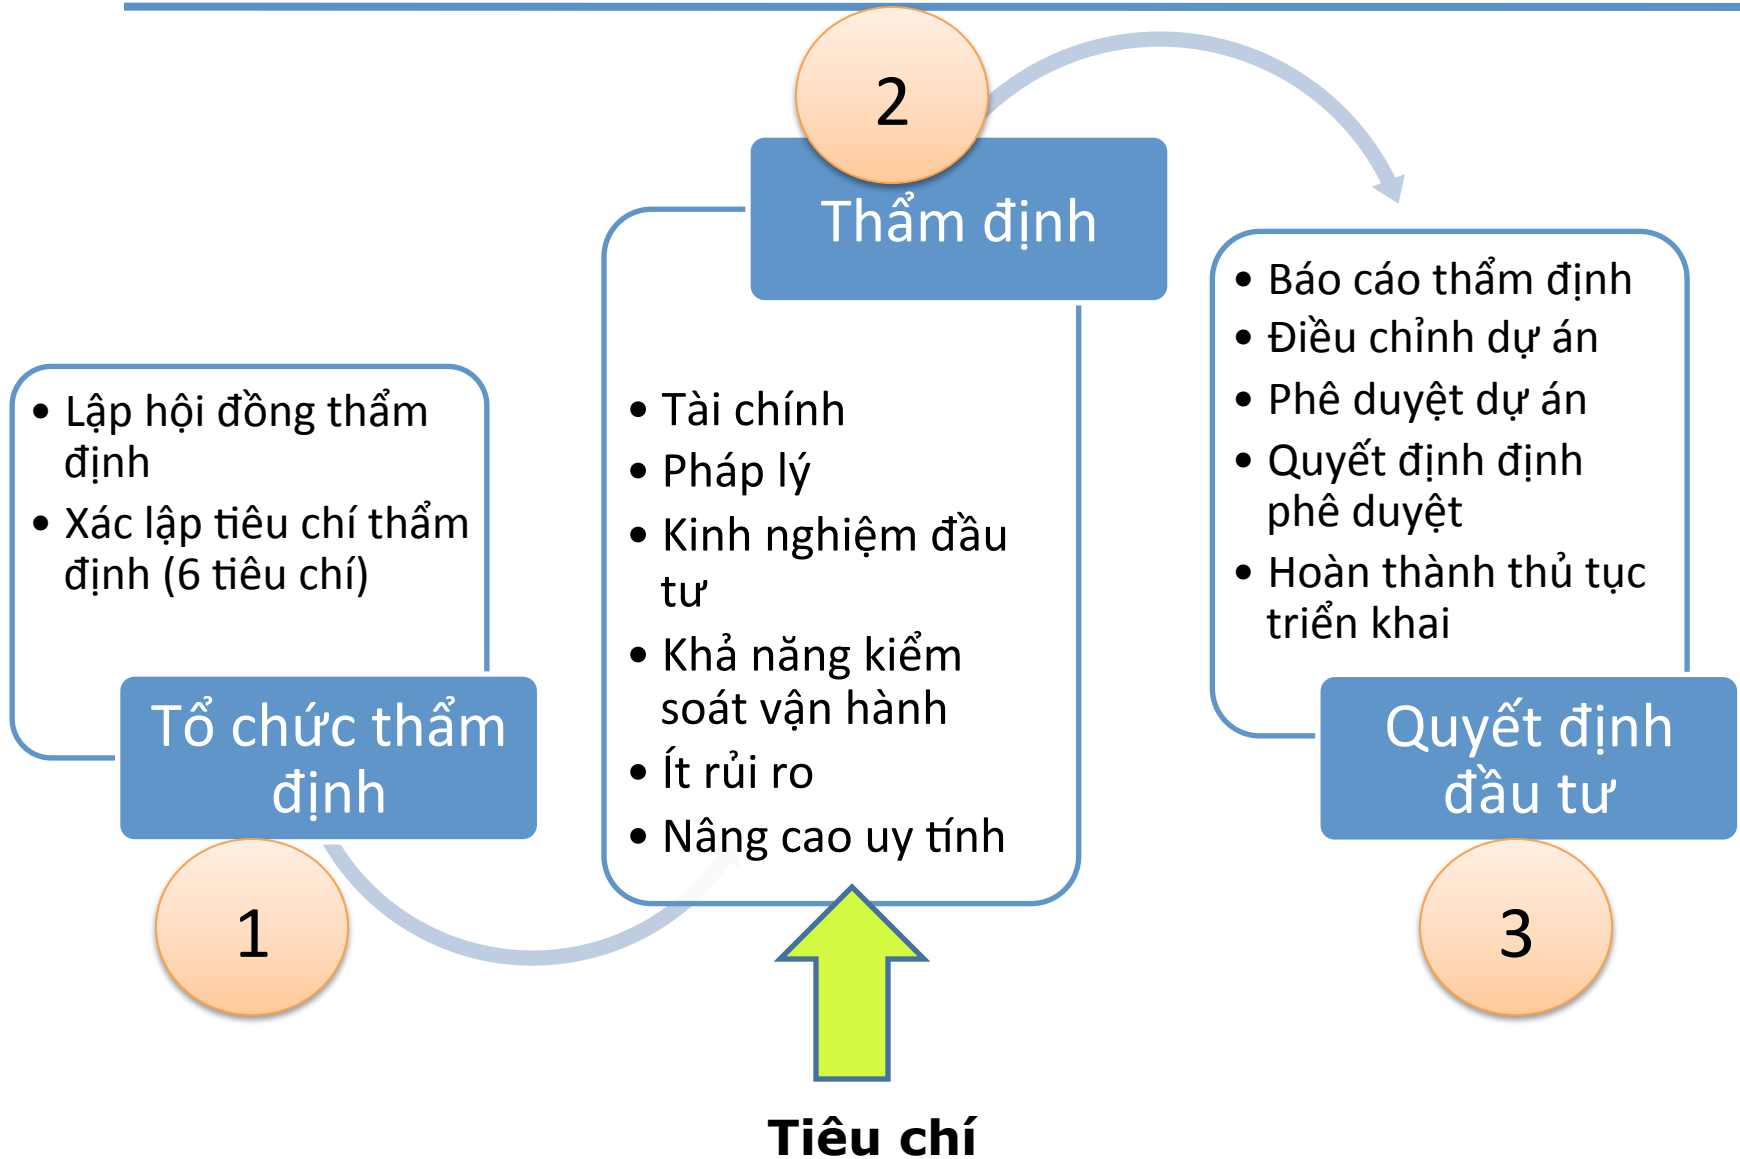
- Lập hội đồng thẩm định
- Xác lập tiêu chí thẩm định (6 tiêu chí)

Tổ chức thẩm định

1

2

Thẩm định

- Tài chính
- Pháp lý
- Kinh nghiệm đầu tư
- Khả năng kiểm soát vận hành
- Ít rủi ro
- Nâng cao uy tính

Tiêu chí

- Báo cáo thẩm định
- Điều chỉnh dự án
- Phê duyệt dự án
- Quyết định định phê duyệt
- Hoàn thành thủ tục triển khai

Quyết định đầu tư

3